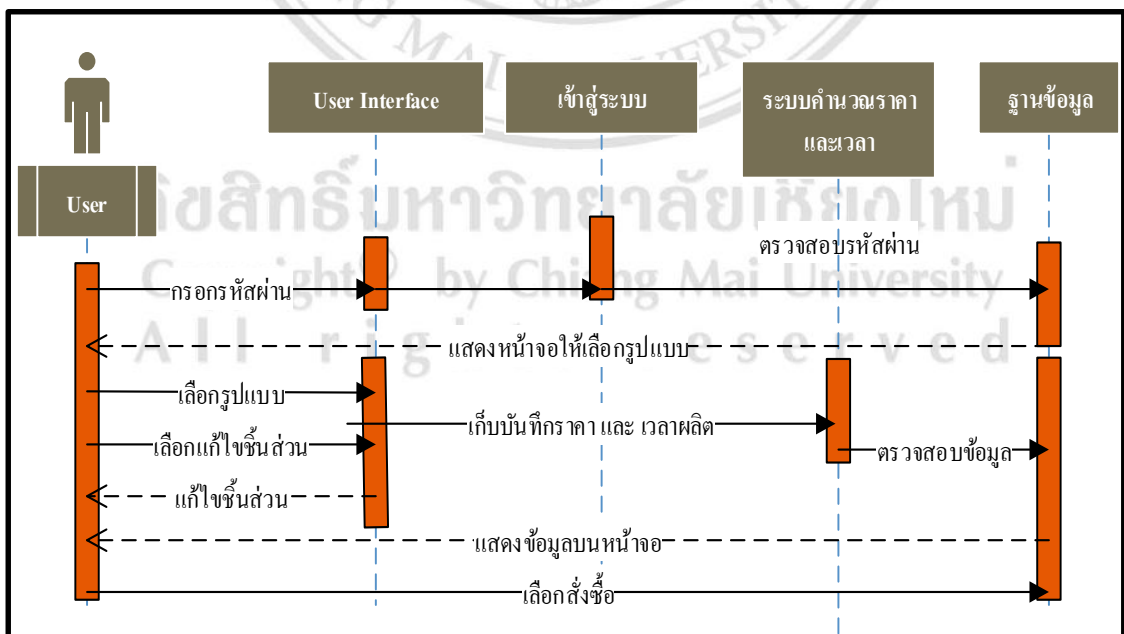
User Interface

เข้าสู่ระบบ

ระบบคำนวณราคาและเวลา

ฐานข้อมูล

User

ลิขสิทธิ์มหาวิทยาลัยเชียงใหม่
Copyright© by Chiang Mai University
All rights reserved

ตรวจสอบรหัสผ่าน

กรอกรหัสผ่าน

แสดงหน้าจอให้เลือกรูปแบบ

เลือกรูปแบบ

เก็บบันทึกราคา และ เวลาผลิต

เลือกแก้ไขชิ้นส่วน

ตรวจสอบข้อมูล

แก้ไขชิ้นส่วน

แสดงข้อมูลบนหน้าจอ

เลือกสั่งซื้อ